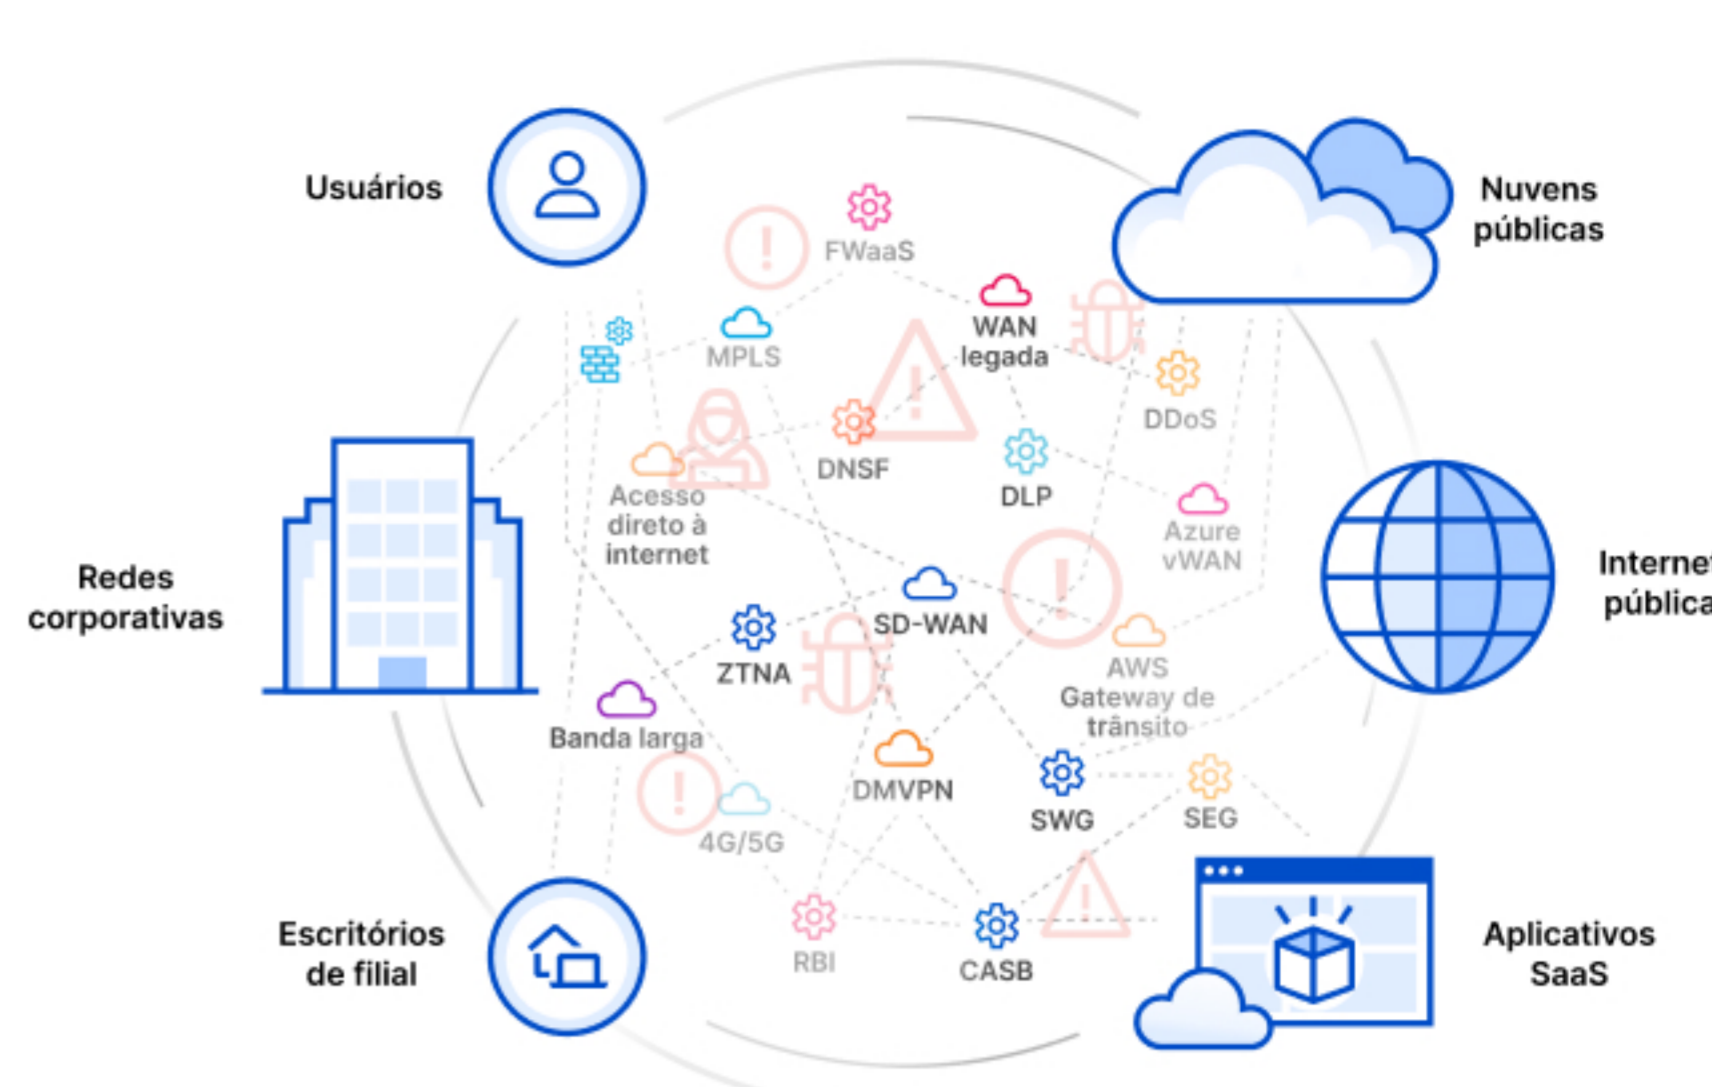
Usuários

Nuvens públicas

FWaaS

WAN legada

MPLS

DDoS

DNSF

DLP

Acesso direto à internet

Azure vWAN

Redes corporativas

Internet pública

SD-WAN

ZTNA

AWS Gateway de trânsito

Banda larga

DMVPN

SWG

SEG

4G/5G

RBI

CASB

Escritórios de filial

Aplicativos SaaS